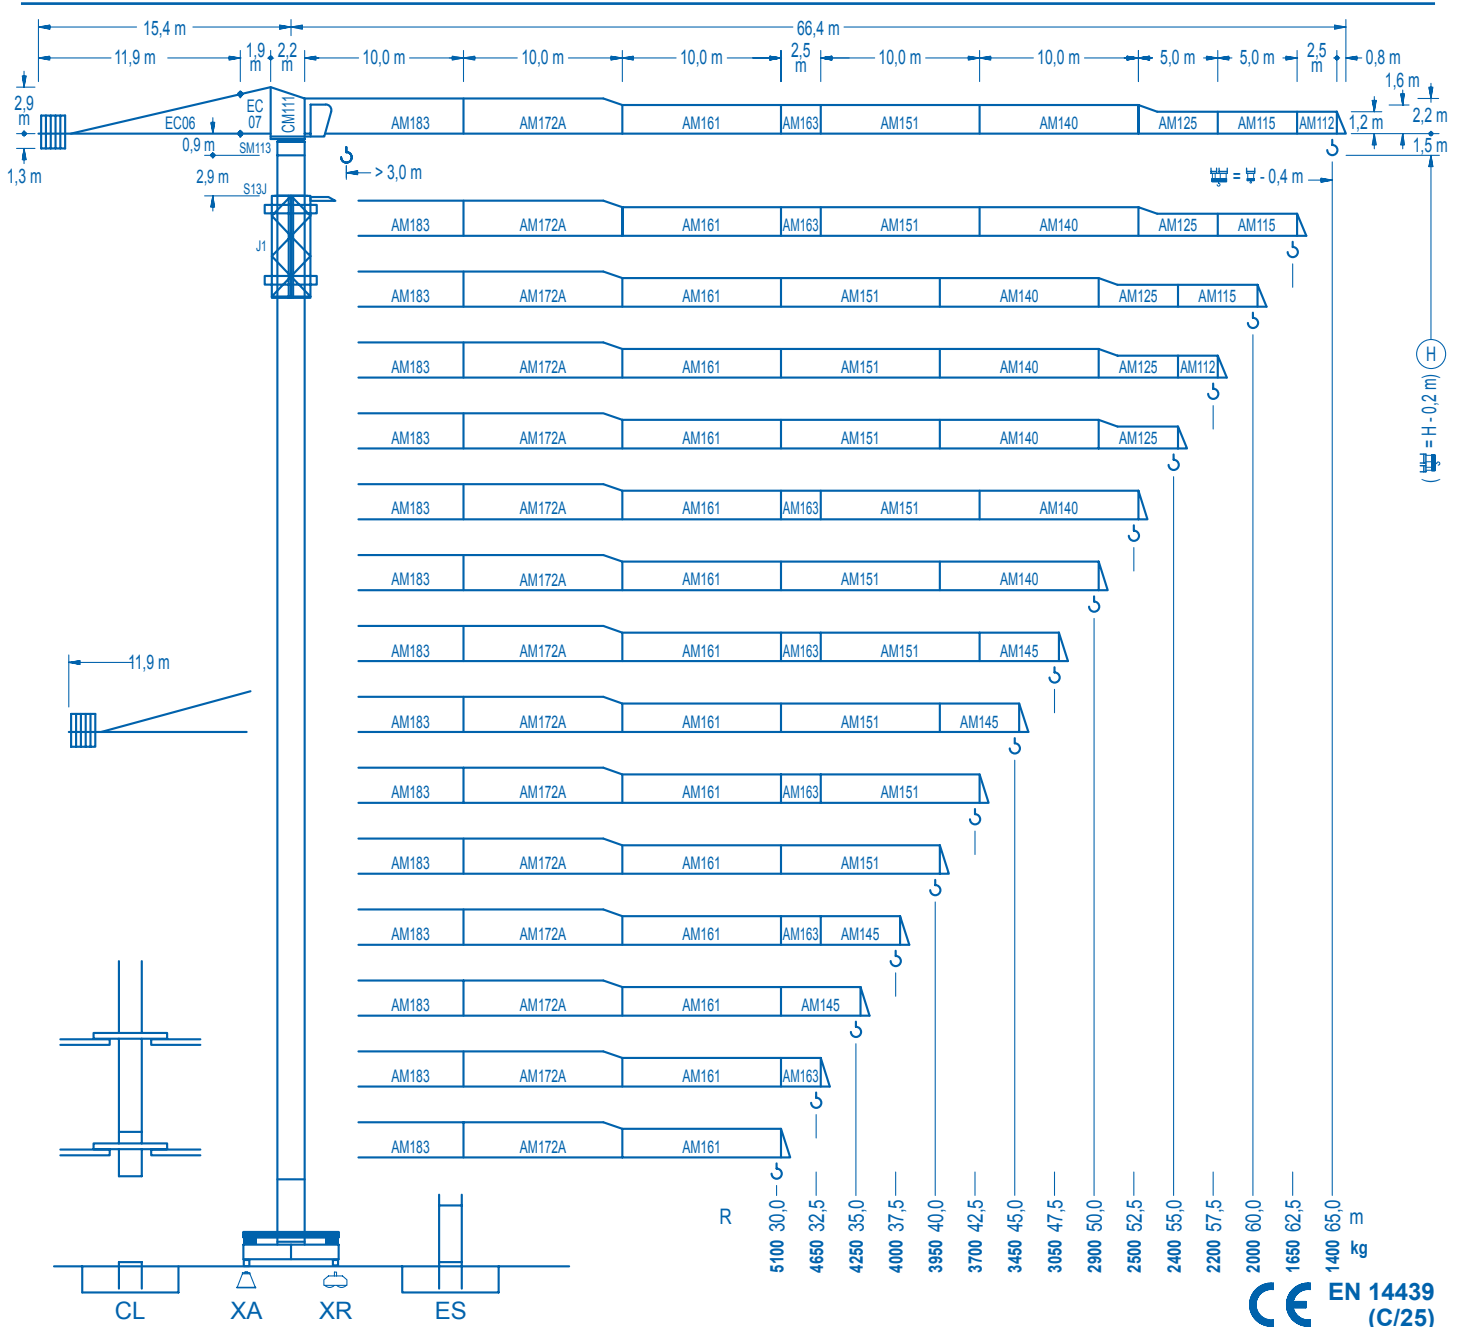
15,4 m
66,4 m
11,9 m
1,9 m
2,2 m
10,0 m
10,0 m
10,0 m
2,5 m
10,0 m
10,0 m
5,0 m
5,0 m
2,5 m
0,8 m
1,6 m
2,2 m
1,2 m
1,5 m
2,9 m
1,3 m
EC06
EC 07
CM111
0,9 m
SM113
2,9 m
S13J
J1
> 3,0 m
= - 0,4 m
H
( = H - 0,2 m)

AM183 AM172A AM161 AM163 AM151 AM140 AM125 AM115 AM112
AM183 AM172A AM161 AM163 AM151 AM140 AM125 AM115
AM183 AM172A AM161 AM151 AM140 AM125 AM115
AM183 AM172A AM161 AM151 AM140 AM125 AM112
AM183 AM172A AM161 AM151 AM140 AM125
AM183 AM172A AM161 AM163 AM151 AM140
AM183 AM172A AM161 AM151 AM140
AM183 AM172A AM161 AM163 AM151 AM145
AM183 AM172A AM161 AM151 AM145
AM183 AM172A AM161 AM163 AM151
AM183 AM172A AM161 AM151
AM183 AM172A AM161 AM163 AM145
AM183 AM172A AM161 AM145
AM183 AM172A AM161 AM163
AM183 AM172A AM161

11,9 m

| R | 30,0 | 32,5 | 35,0 | 37,5 | 40,0 | 42,5 | 45,0 | 47,5 | 50,0 | 52,5 | 55,0 | 57,5 | 60,0 | 62,5 | 65,0 | m |
|---|---|---|---|---|---|---|---|---|---|---|---|---|---|---|---|---|
| | 5100 | 4650 | 4250 | 4000 | 3950 | 3700 | 3450 | 3050 | 2900 | 2500 | 2400 | 2200 | 2000 | 1650 | 1400 | kg |

CL XA XR ES

CE EN 14439 (C/25)